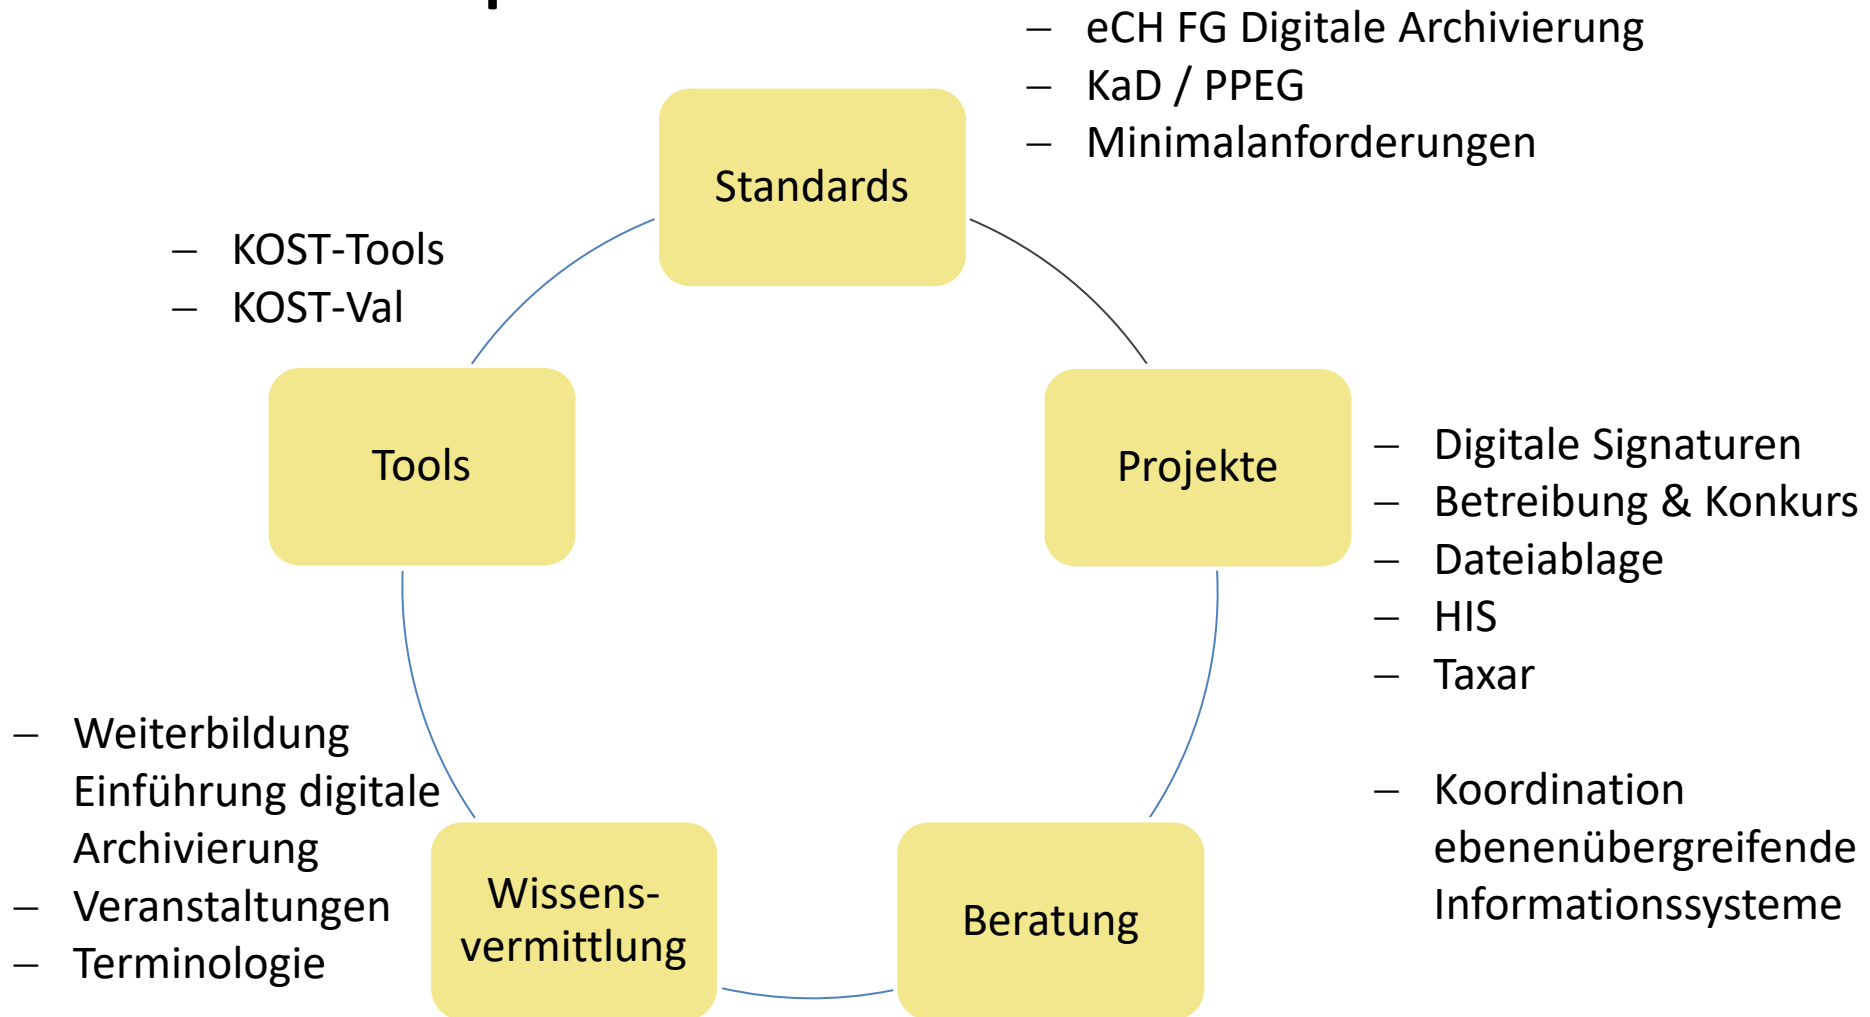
– eCH FG Digitale Archivierung
– KaD / PPEG
– Minimalanforderungen

Standards

– KOST-Tools
– KOST-Val

Tools

Projekte

– Digitale Signaturen
– Betreibung & Konkurs
– Dateiablage
– HIS
– Taxar

– Weiterbildung Einführung digitale Archivierung
– Veranstaltungen
– Terminologie

Wissens-vermittlung

Beratung

– Koordination ebenenübergreifende Informationssysteme